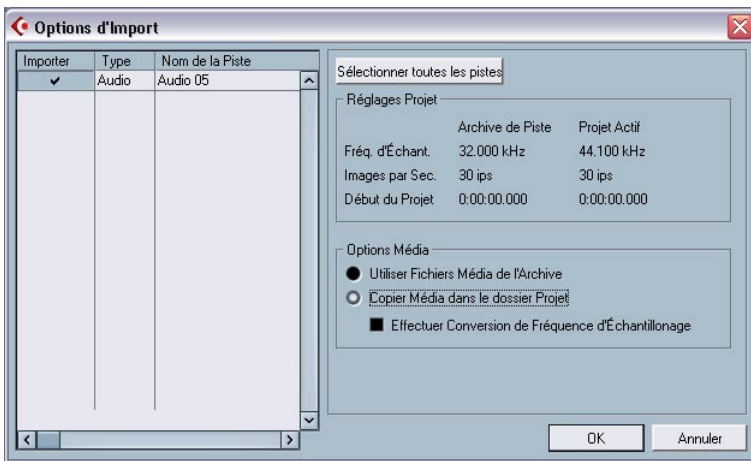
Options d'Import

| Importer | Type | Nom de la Piste |
|---|---|---|
| ✔ | Audio | Audio 05 |

Sélectionner toutes les pistes

Réglages Projet

| | Archive de Piste | Projet Actif |
|---|---|---|
| Fréq. d'Échant. | 32.000 kHz | 44.100 kHz |
| Images par Sec. | 30 ips | 30 ips |
| Début du Projet | 0:00:00.000 | 0:00:00.000 |

Options Média

Utiliser Fichiers Média de l'Archive

Copier Média dans le dossier Projet

Effectuer Conversion de Fréquence d'Échantillonage

OK

Annuler